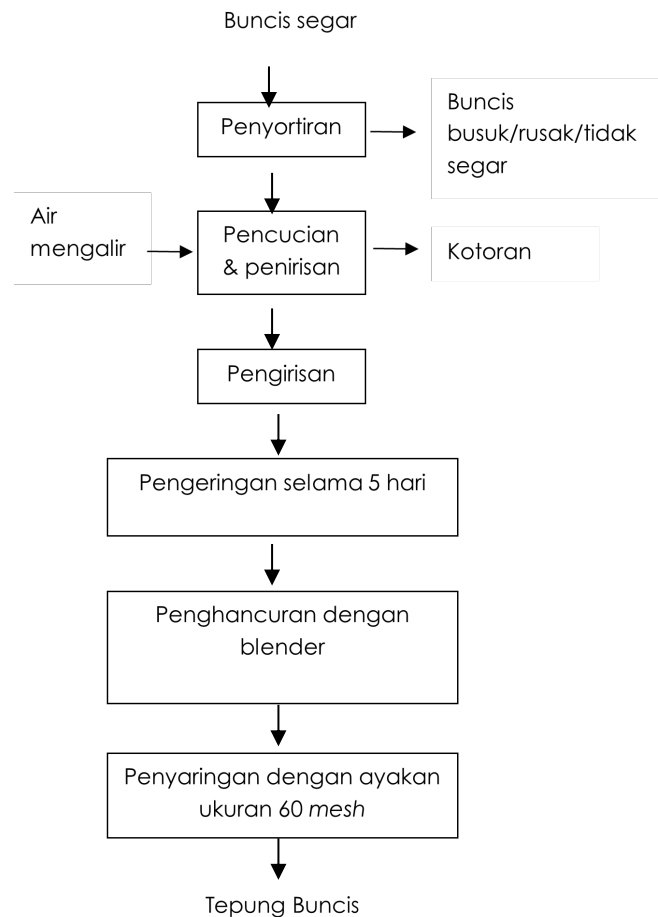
Buncis segar

Penyortiran

Buncis busuk/rusak/tidak segar

Air mengalir

Pencucian & penirisan

Kotoran

Pengirisan

Pengeringan selama 5 hari

Penghancuran dengan blender

Penyaringan dengan ayakan ukuran 60 mesh

Tepung Buncis